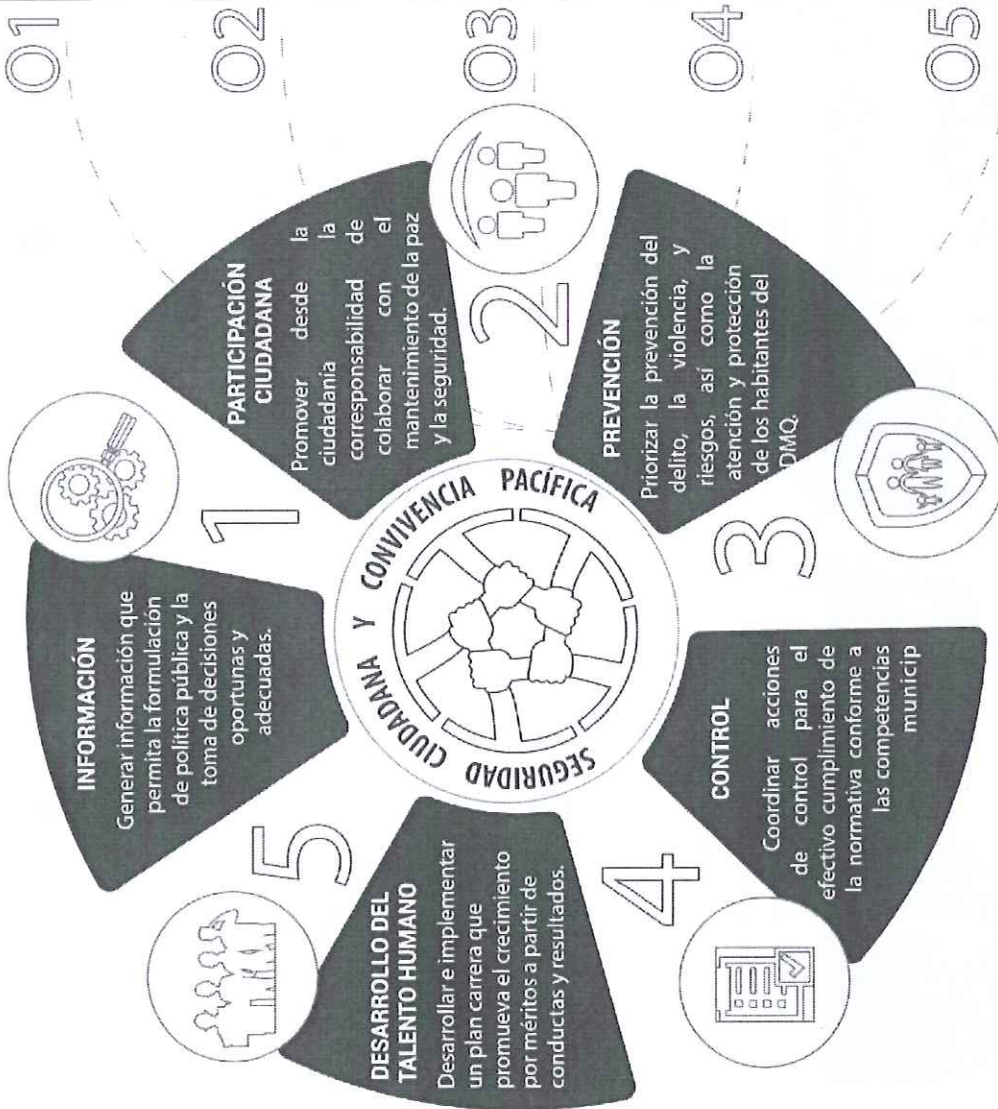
01

02

03

04

05

SEGURIDAD CIUDADANA Y CONVIVENCIA PACÍFICA

1

INFORMACIÓN

Generar información que permita la formulación de política pública y la toma de decisiones oportunas y adecuadas.

2

PARTICIPACIÓN CIUDADANA

Promover desde la ciudadanía la corresponsabilidad de colaborar con el mantenimiento de la paz y la seguridad.

3

PREVENCIÓN

Priorizar la prevención del delito, la violencia, y riesgos, así como la atención y protección de los habitantes del DMQ.

4

CONTROL

Coordinar acciones de control para el efectivo cumplimiento de la normativa conforme a las competencias municip

5

DESARROLLO DEL TALENTO HUMANO

Desarrollar e implementar un plan carrera que promueva el crecimiento por méritos a partir de conductas y resultados.